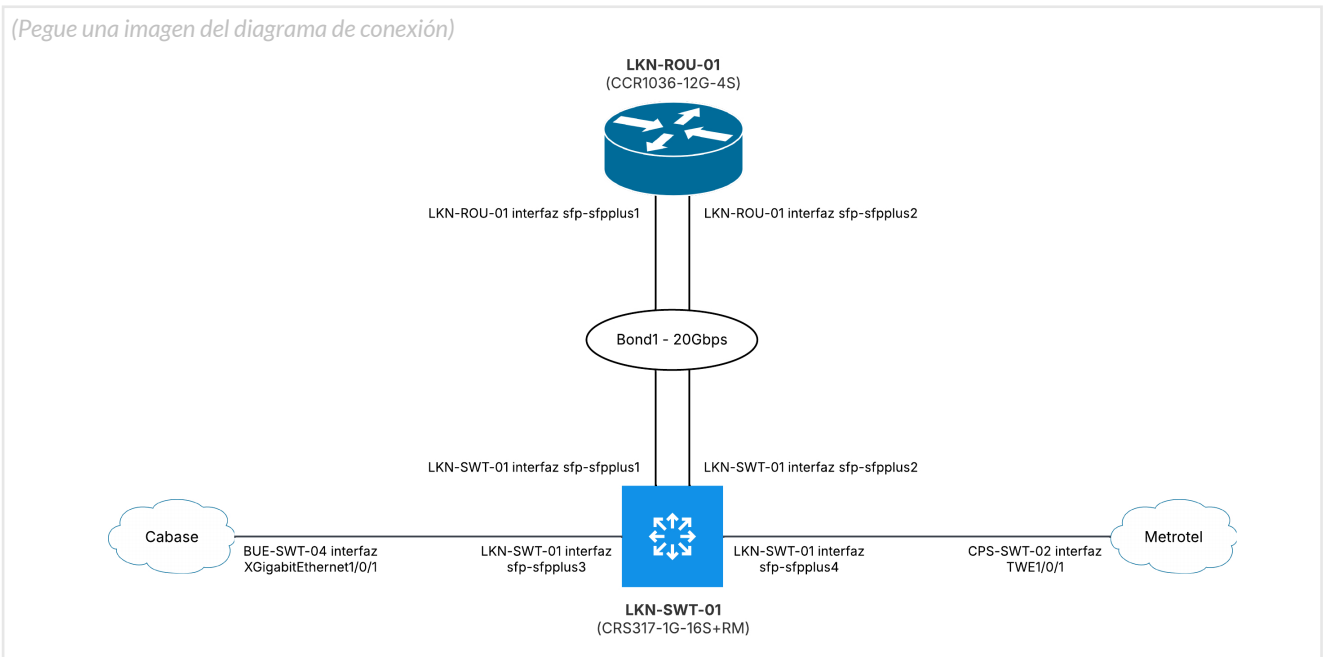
(Pegue una imagen del diagrama de conexión)

LKN-ROU-01
(CCR1036-12G-4S)

LKN-ROU-01 interfaz sfp-sfpplus1

LKN-ROU-01 interfaz sfp-sfpplus2

Bond1 - 20Gbps

LKN-SWT-01 interfaz sfp-sfpplus1

LKN-SWT-01 interfaz sfp-sfpplus2

Cabase

BUE-SWT-04 interfaz
XGigabitEthernet1/0/1

LKN-SWT-01 interfaz
sfp-sfpplus3

LKN-SWT-01 interfaz
sfp-sfpplus4

CPS-SWT-02 interfaz
TWE1/0/1

Metrotel

LKN-SWT-01
(CRS317-1G-16S+RM)